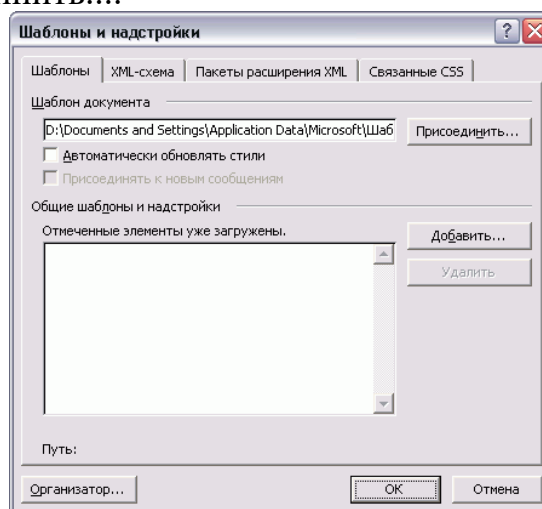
Шаблоны и надстройки

Шаблоны | XML-схема | Пакеты расширения XML | Связанные CSS

Шаблон документа

D:\Documents and Settings\Application Data\Microsoft\Шаб

Присоединить...

Автоматически обновлять стили

Присоединять к новым сообщениям

Общие шаблоны и надстройки

Отмеченные элементы уже загружены.

Добавить...

Удалить

Путь:

Организатор...

OK

Отмена